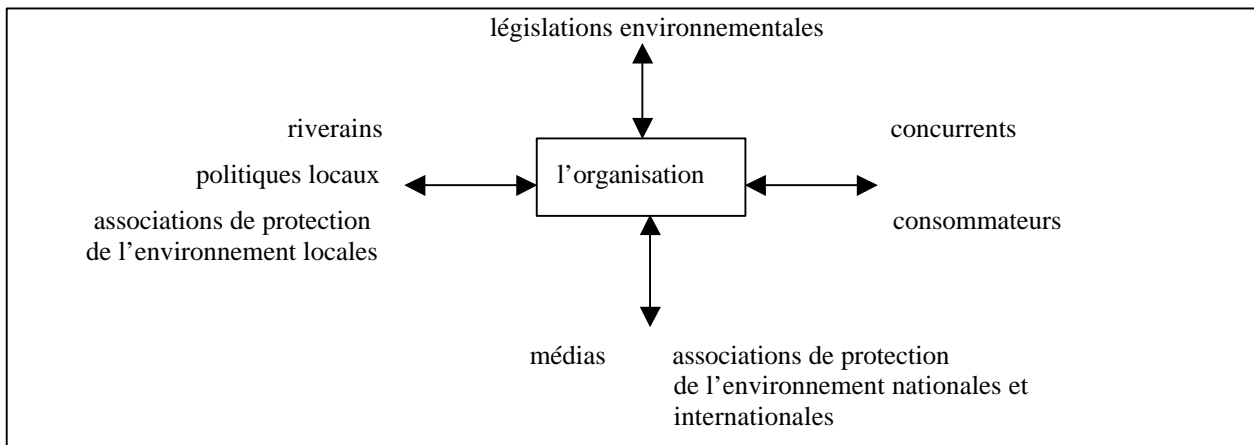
législations environnementales

riverains

politiques locaux

associations de protection de l’environnement locales

l’organisation

concurrents

consommateurs

médias

associations de protection de l’environnement nationales et internationales